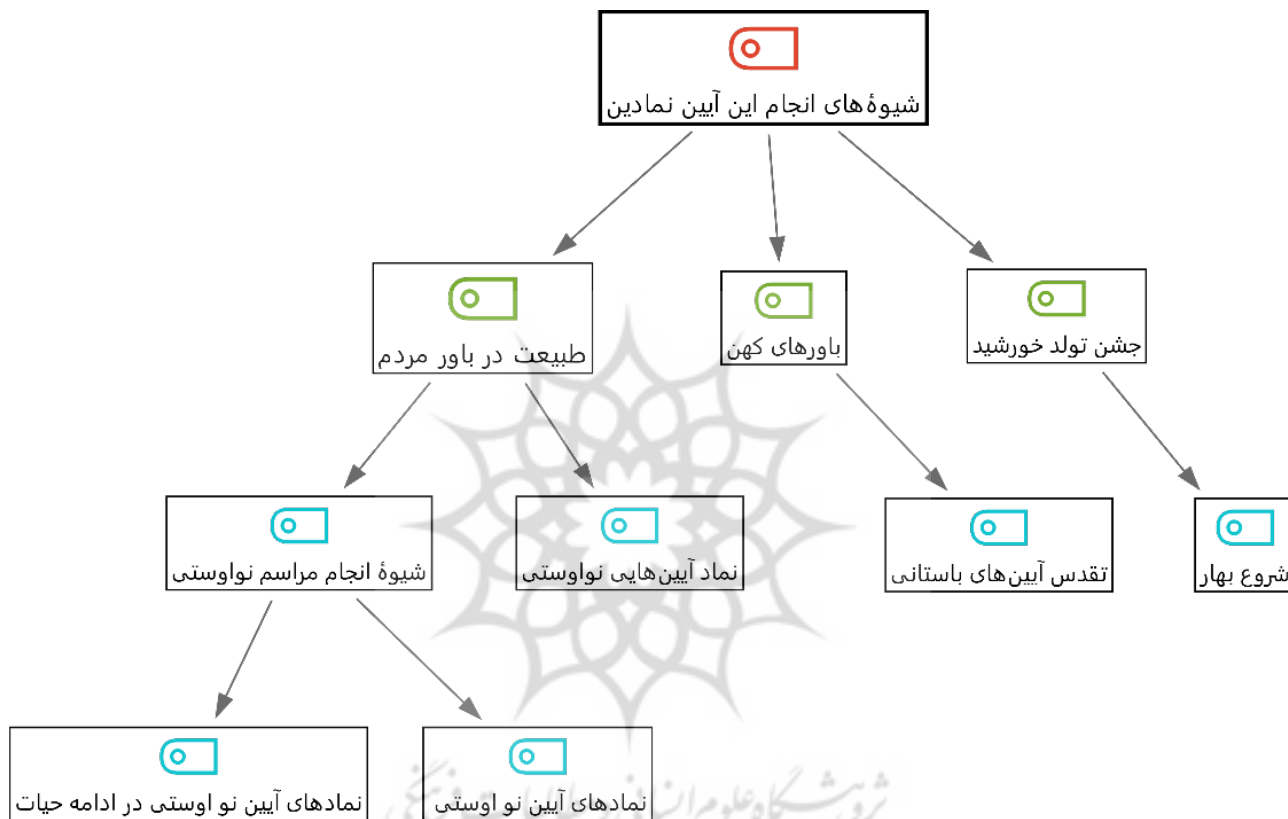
شیوهٔ‌های انجام این آیین نمادین

طبیعت در باور مردم

باورهای کهن

جشن تولد خورشید

شیوهٔ انجام مراسم نواوستی

نماد آیین‌هایی نواوستی

تقدس آیین‌های باستانی

شروع بهار

نمادهای آیین نو اوستی در ادامه حیات

نمادهای آیین نو اوستی

پژوهشگاه علوم انسانی و مطالعات فرهنگی